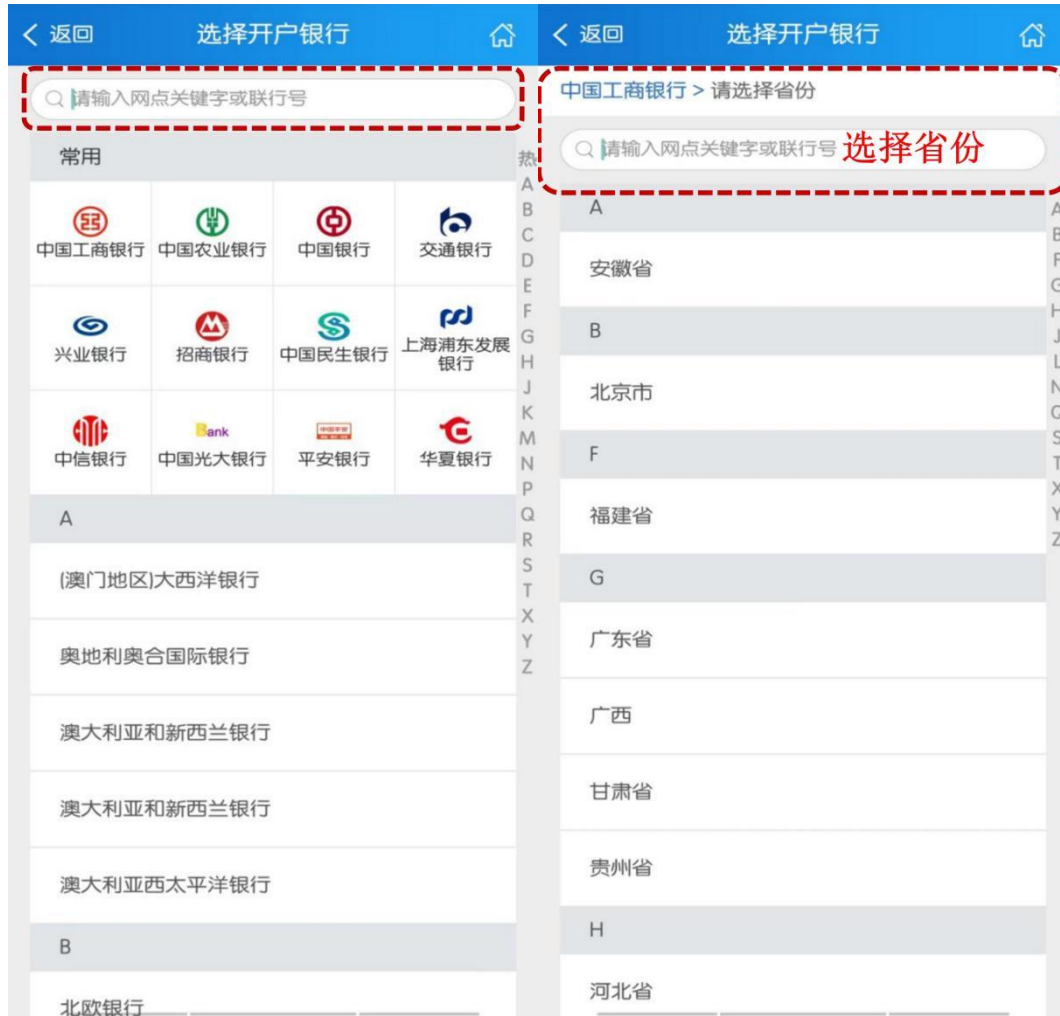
< 返回 选择开户银行

请输入网点关键字或联行号

常用

热 A B C D E F G H J K M N P Q R S T X Y Z

中国工商银行 中国农业银行 中国银行 交通银行

兴业银行 招商银行 中国民生银行 上海浦东发展银行

中信银行 Bank 中国光大银行 平安银行 华夏银行

A

(澳门地区)大西洋银行

奥地利奥合国际银行

澳大利亚和新西兰银行

澳大利亚和新西兰银行

澳大利亚西太平洋银行

B

北欧银行

< 返回 选择开户银行

中国工商银行 > 请选择省份

请输入网点关键字或联行号 选择省份

A B F G H J L N Q S T X Y Z

A

安徽省

B

北京市

F

福建省

G

广东省

广西

甘肃省

贵州省

H

河北省